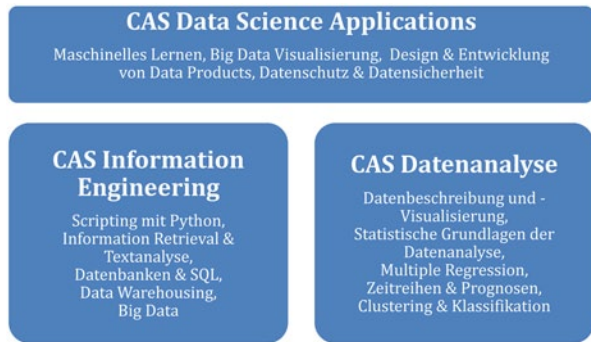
CAS Data Science Applications

Maschinelles Lernen, Big Data Visualisierung, Design & Entwicklung von Data Products, Datenschutz & Datensicherheit

CAS Information Engineering

Scripting mit Python, Information Retrieval & Textanalyse, Datenbanken & SQL, Data Warehousing, Big Data

CAS Datenanalyse

Datenbeschreibung und - Visualisierung, Statistische Grundlagen der Datenanalyse, Multiple Regression, Zeitreihen & Prognosen, Clustering & Klassifikation